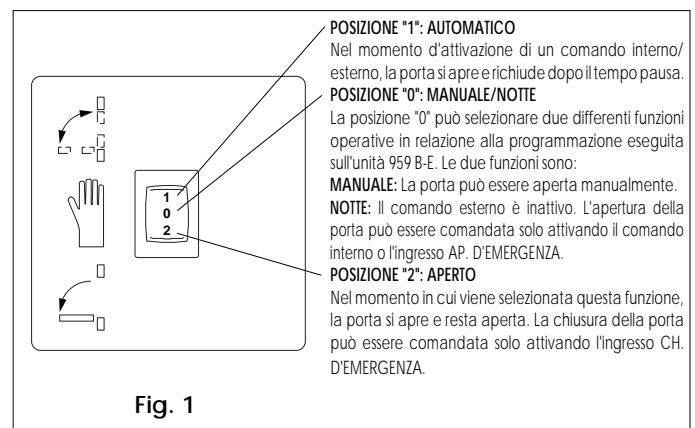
1
0
2

POSIZIONE "1": AUTOMATICO
Nel momento d'attivazione di un comando interno/ esterno, la porta si apre e richiude dopo il tempo pausa.

POSIZIONE "0": MANUALE/NOTTE
La posizione "0" può selezionare due differenti funzioni operative in relazione alla programmazione eseguita sull'unità 959 B-E. Le due funzioni sono:
MANUALE: La porta può essere aperta manualmente.
NOTTE: Il comando esterno è inattivo. L'apertura della porta può essere comandata solo attivando il comando interno o l'ingresso AP. D'EMERGENZA.

POSIZIONE "2": APERTO
Nel momento in cui viene selezionata questa funzione, la porta si apre e resta aperta. La chiusura della porta può essere comandata solo attivando l'ingresso CH. D'EMERGENZA.

Fig. 1